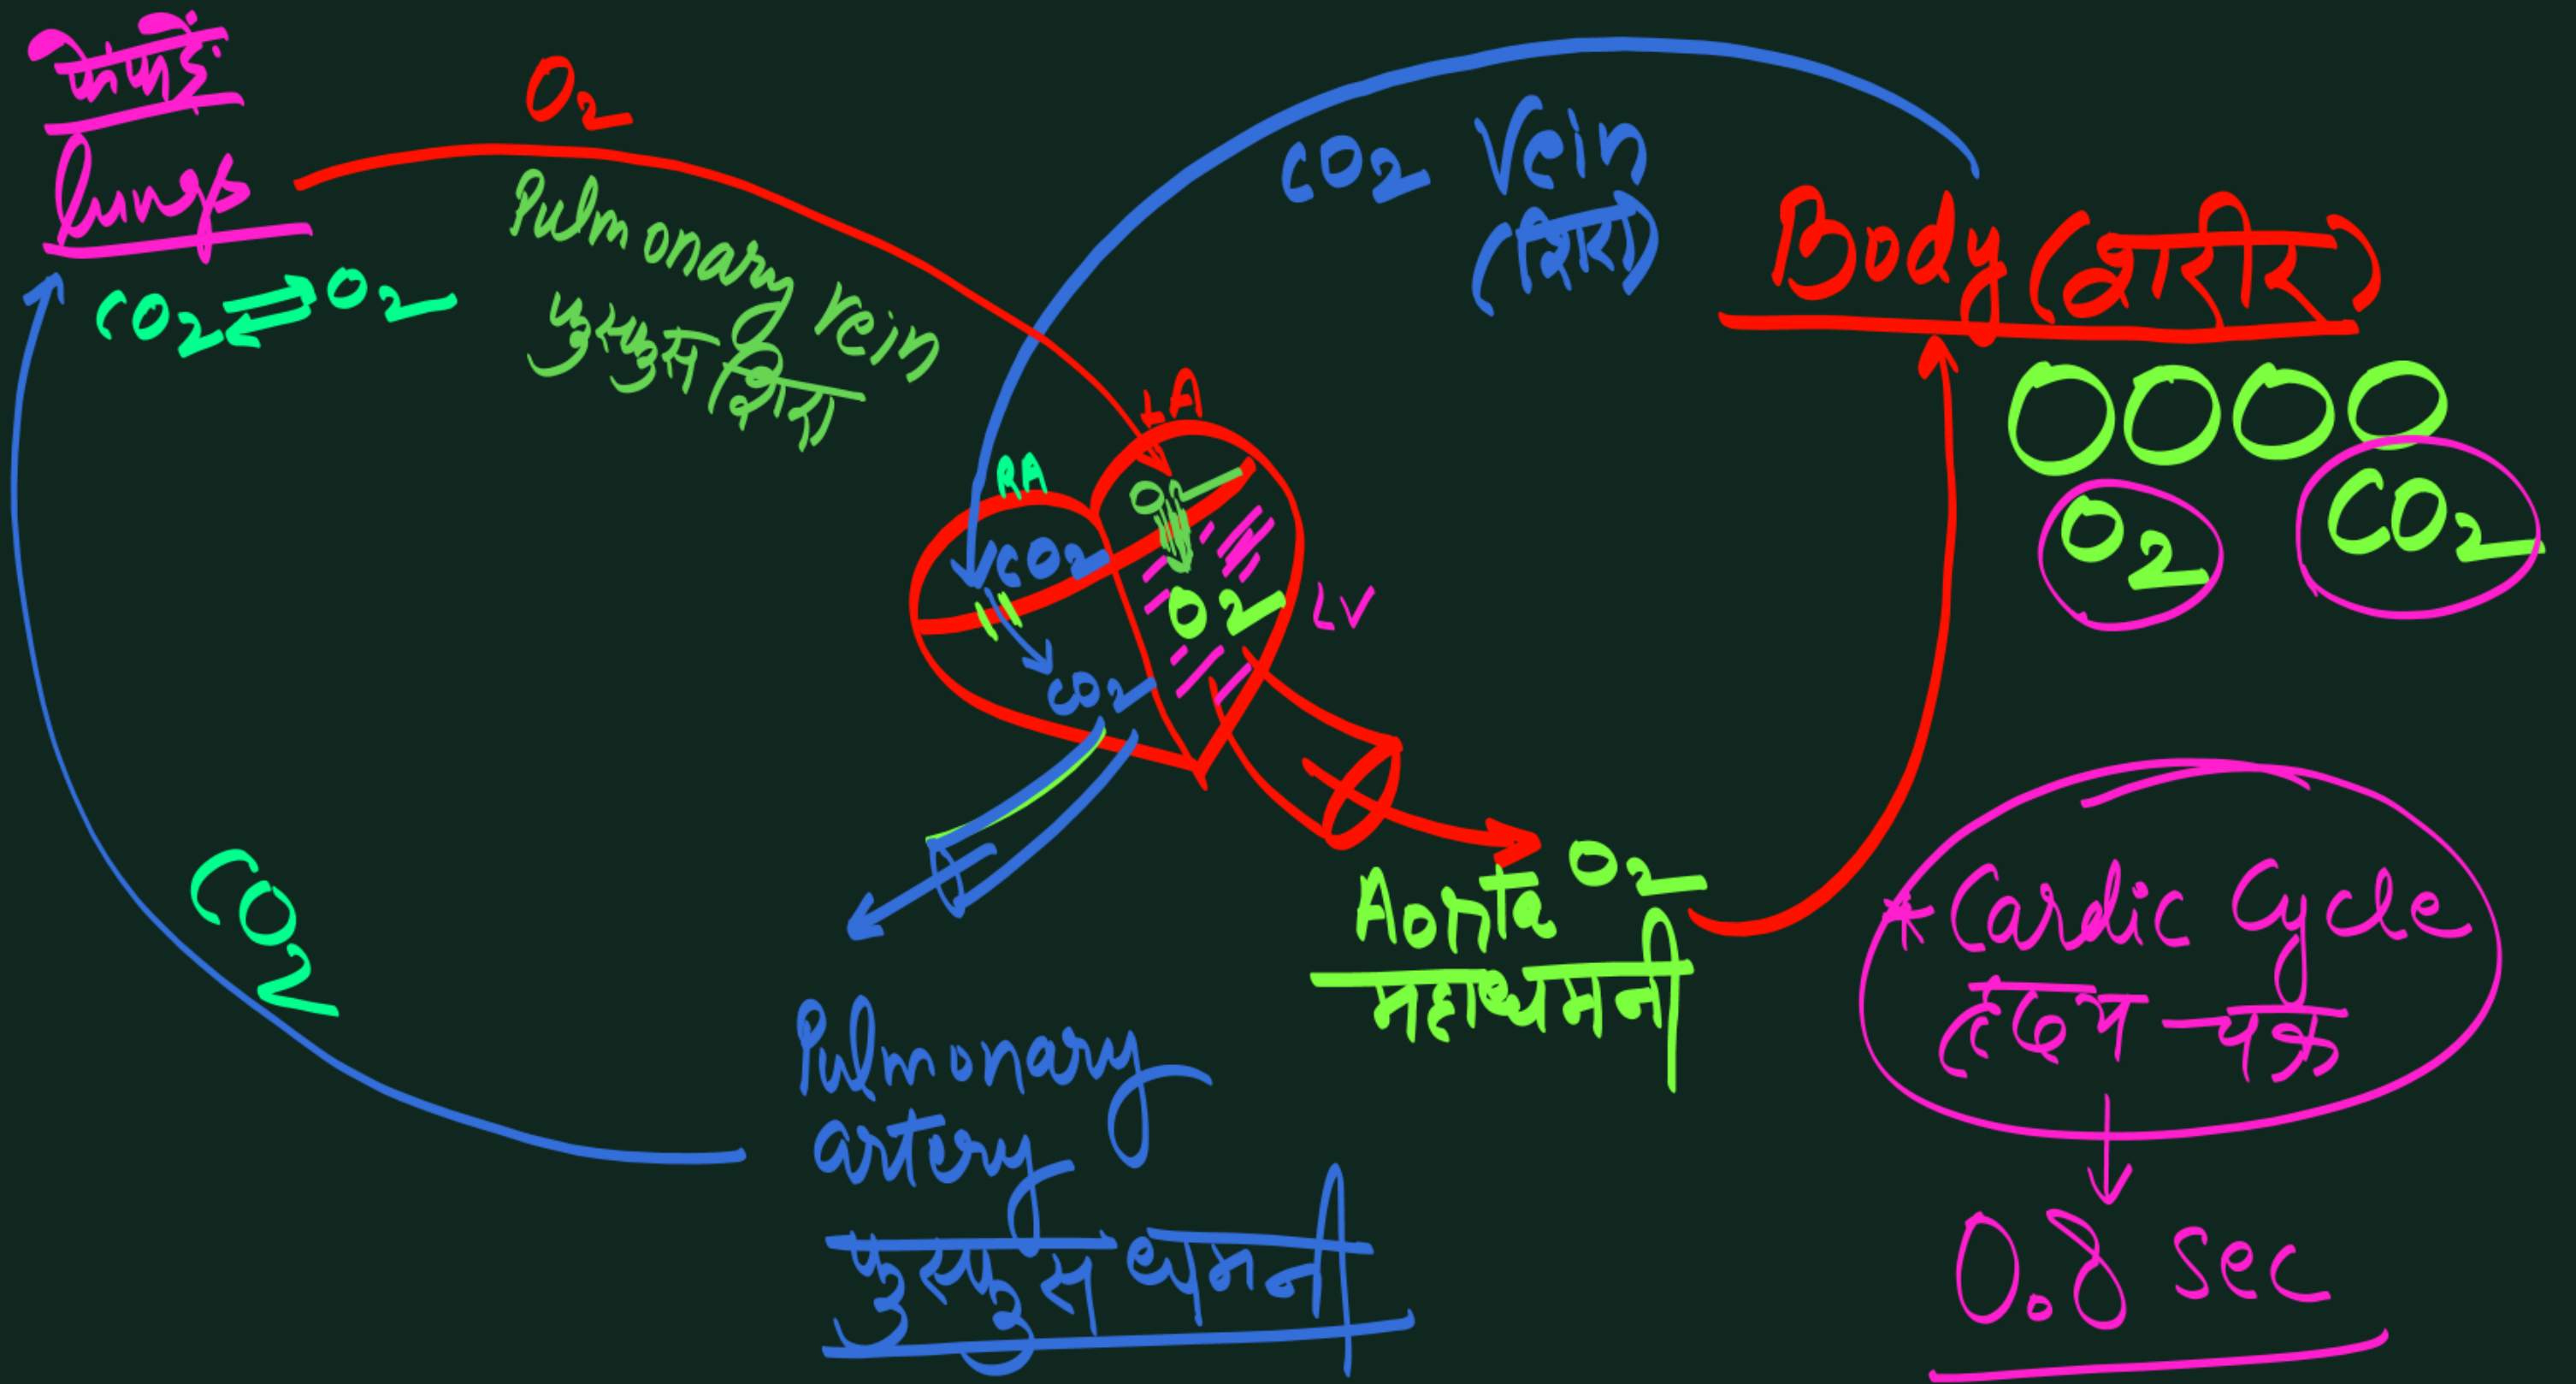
फेफड़े
lungs
$CO_2 \rightleftarrows O_2$

$O_2$
Pulmonary vein
फुफ्फुस शिरा

$CO_2$ Vein
(शिरा)

Body (शरीर)

RA
LA
$CO_2$
$O_2$
$O_2$
$CO_2$
LV

$O_2$ $CO_2$

$CO_2$

Aorta $O_2$
महाधमनी

Pulmonary artery
फुफ्फुस धमनी

* Cardic Cycle
हृदय-चक्र
0.8 sec